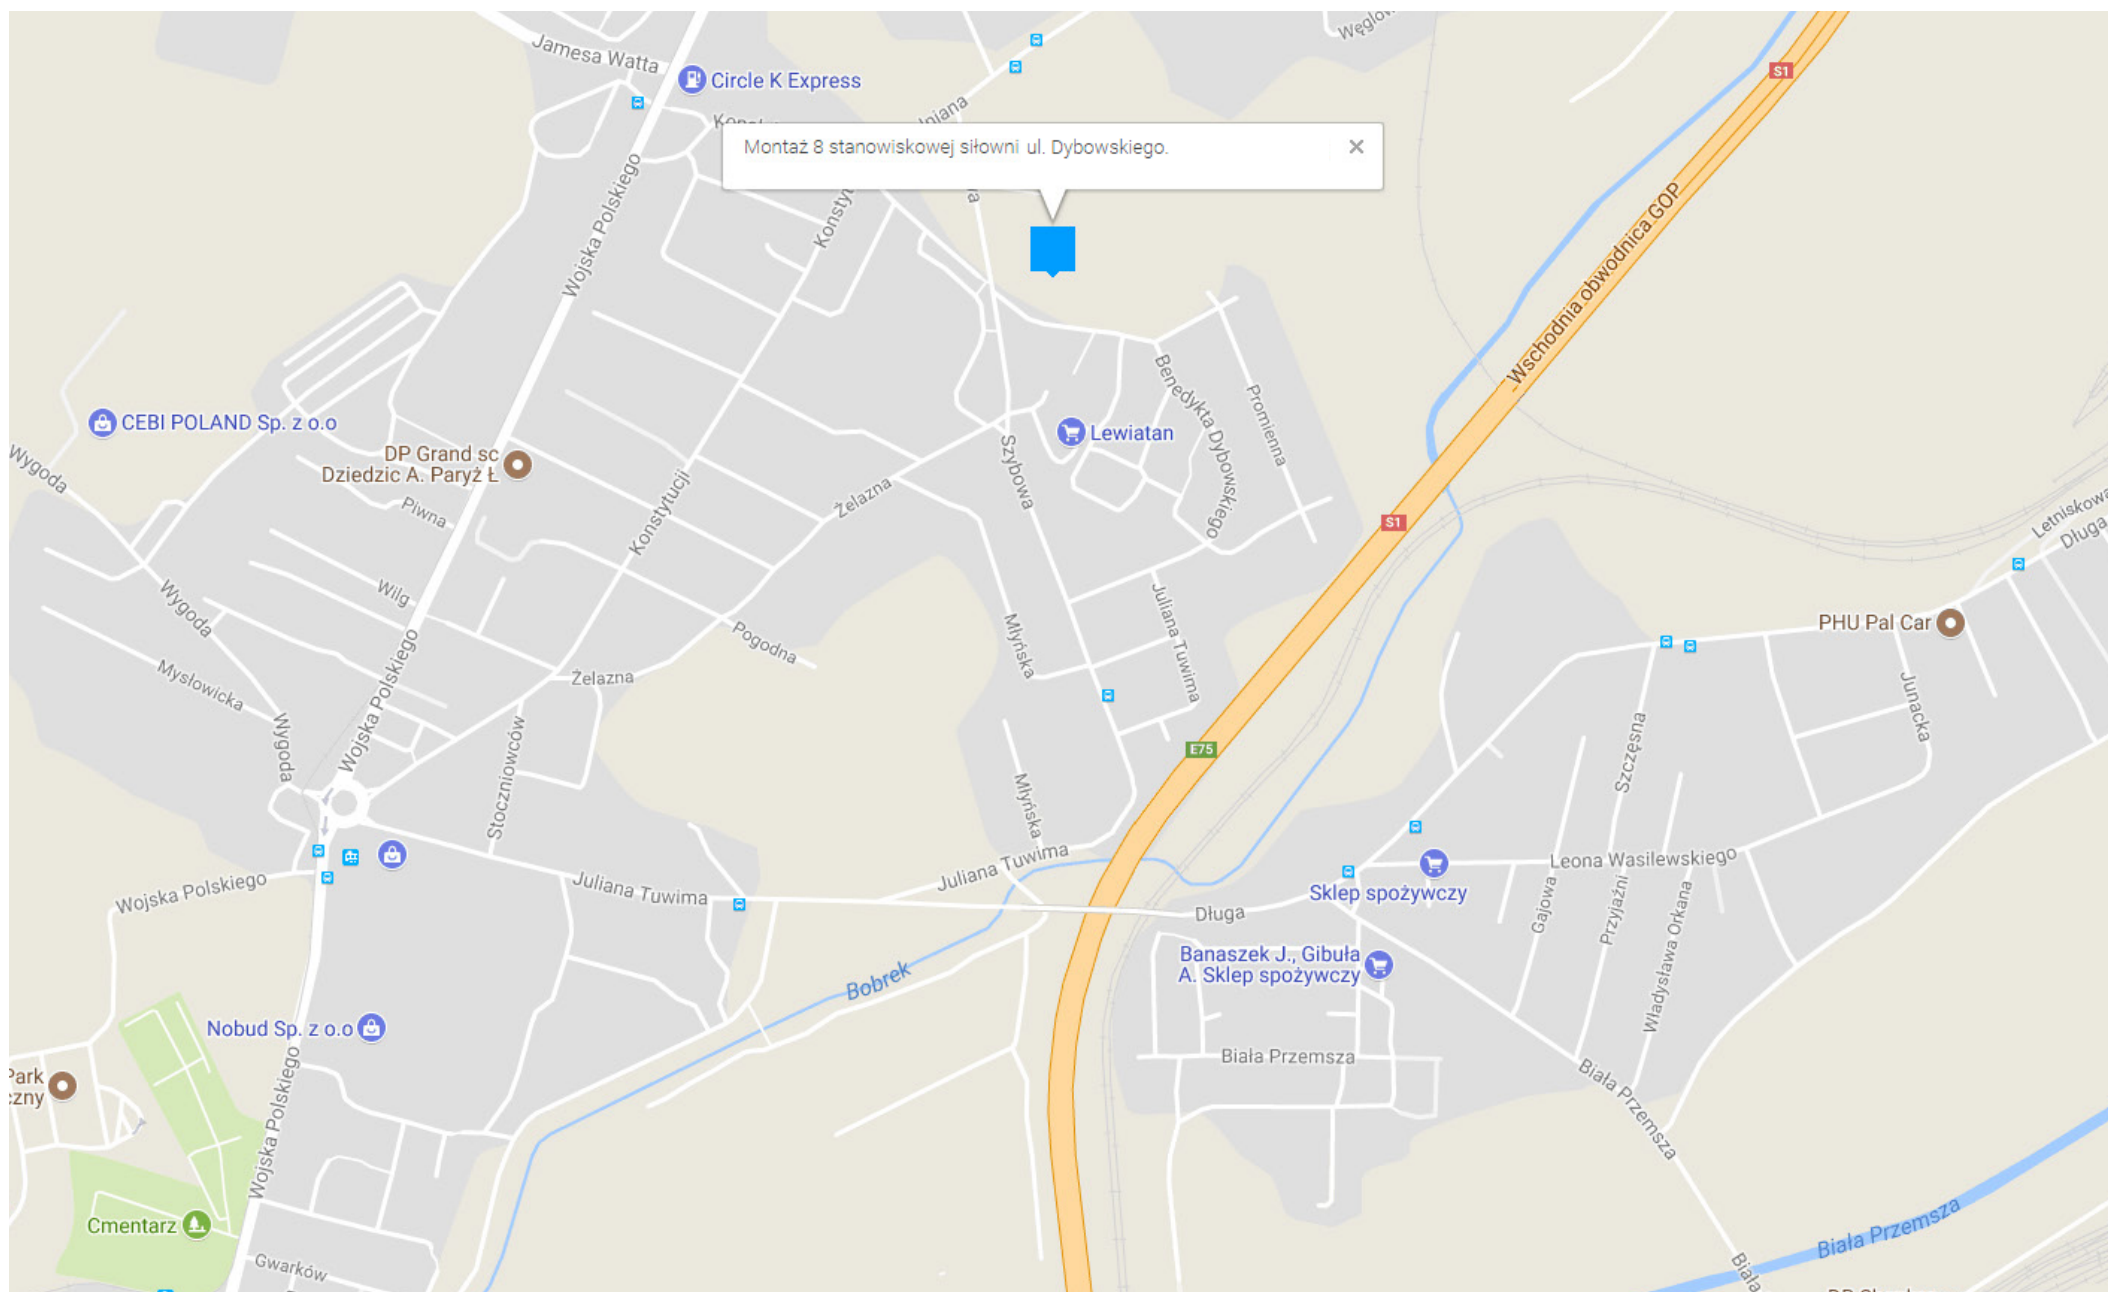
Montaż 8 stanowiskowej siłowni ul. Dybowskiego.
×

Jamesa Watta
Circle K Express
Węglo
Konst
Juliana
Wojska Polskiego
Konstytucji
S1
Wschodnia obwodnica GOP
CEBI POLAND Sp. z o.o
DP Grand sc Dziedzic A. Paryż Ł
Wygoda
Piwna
Benedykta Dybowskiego
Promienna
Lewiatan
Szybowa
Żelazna
S1
Letniskowa
Długa
Wilg
Wygoda
Mysłowicka
Wojska Polskiego
Konstytucji
Pogodna
Żelazna
Młyńska
Juliana Tuwima
PHU Pal Car
Junacka
Wygoda
Stoczniowców
E75
Szczęsna
Młyńska
Juliana Tuwima
Leona Wasilewskiego
Sklep spożywczy
Wojska Polskiego
Juliana Tuwima
Długa
Gajowa
Przyjaźni
Władysława Orkana
Banaszek J., Gibuła A. Sklep spożywczy
Bobrek
Nobud Sp. z o.o
Biała Przemsza
Park
zny
Wojska Polskiego
Biała Przemsza
Cmentarz
Gwarków
Biała Przemsza
Biała